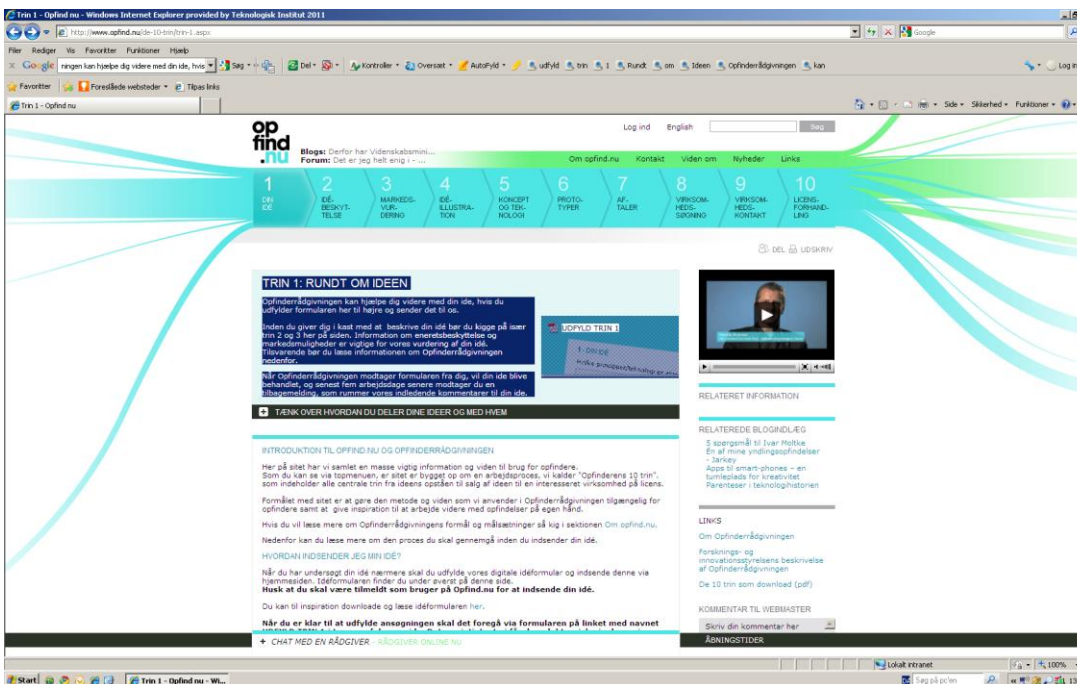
Trin 1 - Opfind nu - Windows Internet Explorer provided by Teknologisk Institut 2011

http://www.opfind.nu/ide-10-trin/trin-1.aspx

Google

Filer Rediger Vis Favoritter Funktioner Hjælp

Google ningen kan hjælpe dig videre med din ide, hvis Søg Del Kontroller Oversæt AutoFyld udfyld trin 1 Rundt om Ideen Opfinderrådgivningen kan

Log ind

Favoritter Foreslåede websteder Tilpas links

Trin 1 - Opfind nu

Side Sikkerhed Funktioner

op find .nu

Blogs: Derfor har Videnskabsmini...
Forum: Det er jeg helt enig i - ...

Log ind English Søg

Om opfind.nu Kontakt Viden om Nyheder Links

1 DIN IDÉ
2 IDÉ-BESKYT-TELSE
3 MARKEDS-VUR-DERING
4 IDÉ-ILLUSTRA-TION
5 KONCEPT OG TEK-NOLOGI
6 PROTO-TYPER
7 AF-TALER
8 VIRKSOM-HEDS-SØGNING
9 VIRKSOM-HEDS-KONTAKT
10 LICENS-FORHAND-LING

DEL UDSKRIV

TRIN 1: RUNDT OM IDEEN

Opfinderrådgivningen kan hjælpe dig videre med din ide, hvis du udfylder formularen her til højre og sender det til os.

Inden du giver dig i kast med at beskrive din idé bør du kigge på især trin 2 og 3 her på siden. Information om eneretsbeskyttelse og markedsmuligheder er vigtige for vores vurdering af din idé. Tilsvarende bør du læse informationen om Opfinderrådgivningen nedenfor.

Når Opfinderrådgivningen modtager formularen fra dig, vil din ide blive behandlet, og senest fem arbejdsdage senere modtager du en tilbagemelding, som rummer vores indledende kommentarer til din ide.

UDFYLD TRIN 1

1. DIN IDÉ

TÆNK OVER HVORDAN DU DELER DINE IDEER OG MED HVEM

INTRODUKTION TIL OPFIND.NU OG OPFINDERRÅDGIVNINGEN

Her på sitet har vi samlet en masse vigtig information og viden til brug for opfindere. Som du kan se via topmenuen, er sitet er bygget op om en arbejdsproces, vi kalder "Opfinderens 10 trin", som indeholder alle centrale trin fra ideens opståen til salg af ideen til en interesseret virksomhed på licens.

Formålet med sitet er at gøre den metode og viden som vi anvender i Opfinderrådgivningen tilgængelig for opfindere samt at give inspiration til at arbejde videre med opfindelser på egen hånd.

Hvis du vil læse mere om Opfinderrådgivningens formål og målsætninger så kig i sektionen Om opfind.nu.

Nedenfor kan du læse mere om den proces du skal gennemgå inden du indsender din idé.

HVORDAN INDSENDER JEG MIN IDÉ?

Når du har undersøgt din idé nærmere skal du udfylde vores digitale idéformular og indsende denne via hjemmesiden. Idéformularen finder du under øverst på denne side.
Husk at du skal være tilmeldt som bruger på Opfind.nu for at indsende din idé.

Du kan til inspiration downloade og læse idéformularen her.

Når du er klar til at udfylde ansøgningen skal det foregå via formularen på linket med navnet

RELATERET INFORMATION

RELATEREDE BLOGINDLÆG
5 spørgsmål til Ivar Moltke
En af mine yndlingsopfindelser - Jarkey
Apps til smart-phones – en tumleplads for kreativitet
Parenteser i teknologihistorien

LINKS
Om Opfinderrådgivningen
Forsknings- og innovationsstyrelsens beskrivelse af Opfinderrådgivningen
De 10 trin som download (pdf)

KOMMENTAR TIL WEBMASTER
Skriv din kommentar her

+ CHAT MED EN RÅDGIVER - RÅDGIVER ONLINE NU

ÅBNINGSTIDER

Lokalt intranet 100%

Start Trin 1 - Opfind nu - Wi...

Søg på pc'en 13